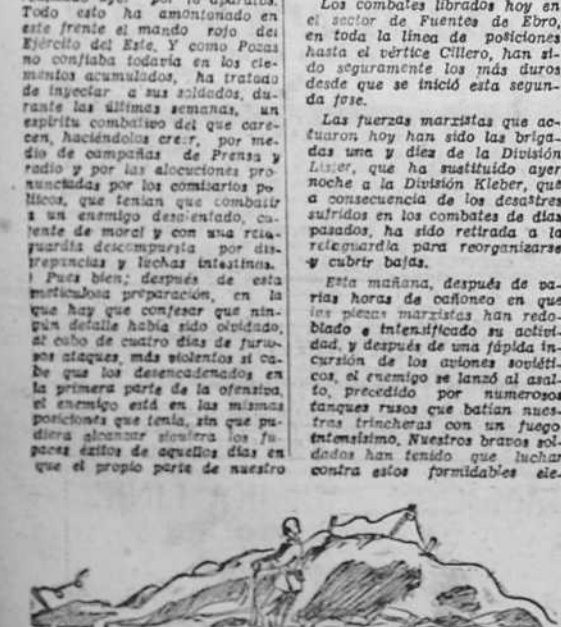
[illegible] por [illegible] aparatos. Todo esto ha amontonado en este frente el mando rojo del Ejército del Este. Y como Pozas no confiaba todavía en los elementos acumulados, ha tratado de inyectar a sus soldados, durante las últimas semanas, un espíritu combativo del que carecen, haciéndoles creer, por medio de campañas de Prensa y radio y por las alocuciones pronunciadas por los comisarios políticos, que tenían que combatir a un enemigo desalentado, carente de moral y con una retaguardia descompuesta por discrepancias y luchas intestinas.

Pues bien; después de esta meticulosa preparación, en la que hay que confesar que ningún detalle había sido olvidado, al cabo de cuatro días de furiosos ataques, más violentos si cabe que los desencadenados en la primera parte de la ofensiva, el enemigo está en las mismas posiciones que tenía, sin que pudiera alcanzar siquiera los fugaces éxitos de aquellos días en que el propio parte de nuestro

Los combates librados hoy en el sector de Fuentes de Ebro, en toda la línea de posiciones hasta el vértice Cillero, han sido seguramente los más duros desde que se inició esta segunda fase.

Las fuerzas marxistas que actuaron hoy han sido las brigadas una y diez de la División Líster, que ha sustituido ayer noche a la División Kleber, que a consecuencia de los desastres sufridos en los combates de días pasados, ha sido retirada a la retaguardia para reorganizarse y cubrir bajas.

Esta mañana, después de varias horas de cañoneo en que las piezas marxistas han redoblado e intensificado su actividad, y después de una rápida incursión de los aviones soviéticos, el enemigo se lanzó al asalto, precedido por numerosos tanques rusos que batían nuestras trincheras con un fuego intensísimo. Nuestros bravos soldados han tenido que luchar contra estos formidables ele-